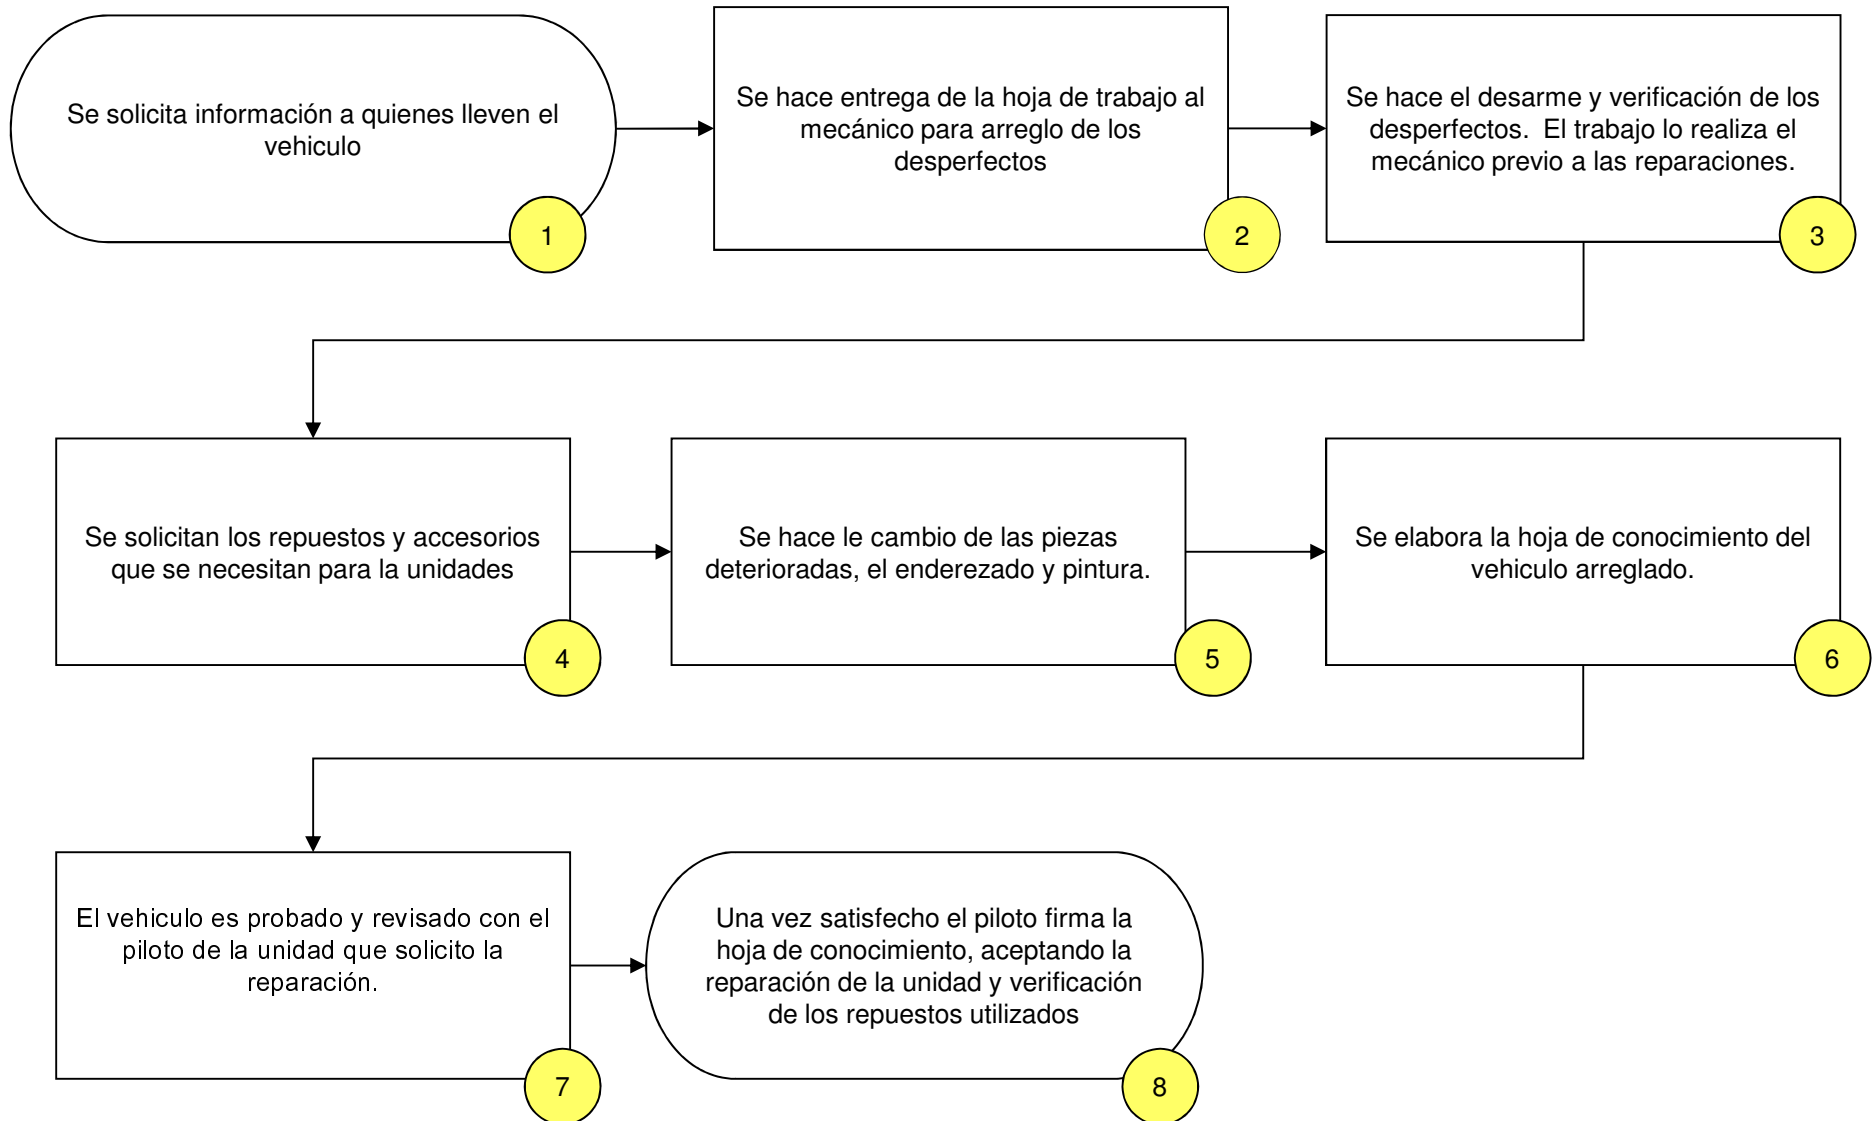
Se solicita información a quienes lleven el vehiculo

1

Se hace entrega de la hoja de trabajo al mecánico para arreglo de los desperfectos

2

Se hace el desarme y verificación de los desperfectos. El trabajo lo realiza el mecánico previo a las reparaciones.

3

Se solicitan los repuestos y accesorios que se necesitan para la unidades

4

Se hace le cambio de las piezas deterioradas, el enderezado y pintura.

5

Se elabora la hoja de conocimiento del vehiculo arreglado.

6

El vehiculo es probado y revisado con el piloto de la unidad que solicito la reparación.

7

Una vez satisfecho el piloto firma la hoja de conocimiento, aceptando la reparación de la unidad y verificación de los repuestos utilizados

8